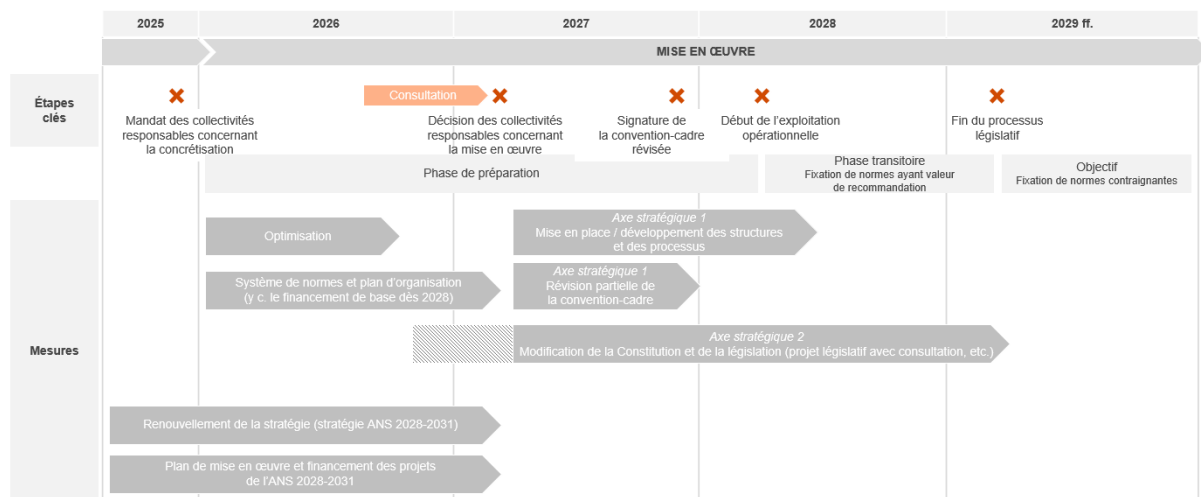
2025
2026
2027
2028
2029 ff.

MISE EN ŒUVRE

Étapes clés

Mandat des collectivités responsables concernant la concrétisation

Consultation

Décision des collectivités responsables concernant la mise en œuvre

Signature de la convention-cadre révisée

Début de l'exploitation opérationnelle

Fin du processus législatif

Phase de préparation

Phase transitoire
Fixation de normes ayant valeur de recommandation

Objectif
Fixation de normes contraignantes

Mesures

Optimisation

Axe stratégique 1
Mise en place / développement des structures et des processus

Système de normes et plan d'organisation (y c. le financement de base dès 2028)

Axe stratégique 1
Révision partielle de la convention-cadre

Axe stratégique 2
Modification de la Constitution et de la législation (projet législatif avec consultation, etc.)

Renouvellement de la stratégie (stratégie ANS 2028-2031)

Plan de mise en œuvre et financement des projets de l'ANS 2028-2031